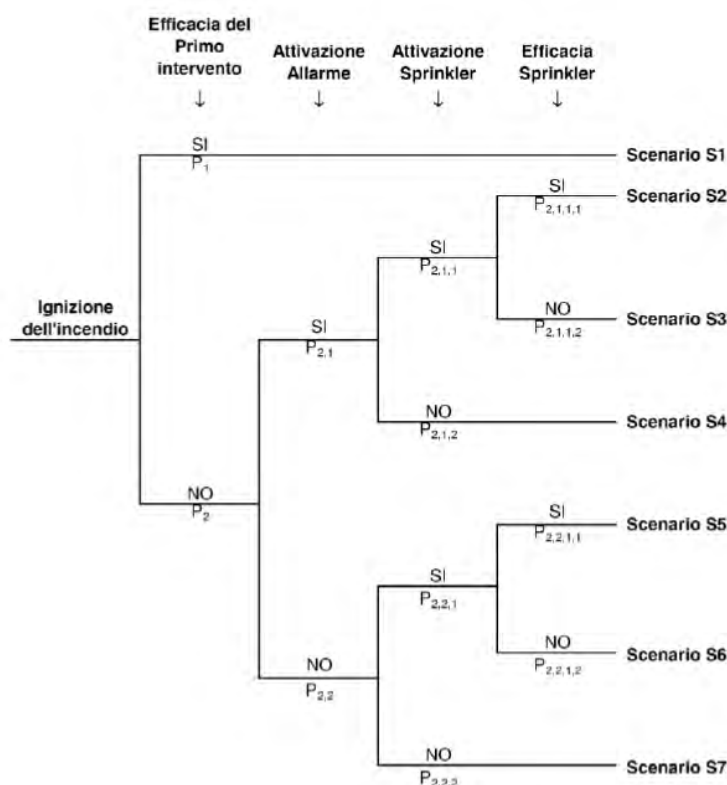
Efficacia del Primo intervento
↓

Attivazione Allarme
↓

Attivazione Sprinkler
↓

Efficacia Sprinkler
↓

Ignizione dell'incendio

SI
$P_1$

Scenario S1

SI
$P_{2,1,1,1}$

Scenario S2

SI
$P_{2,1,1}$

NO
$P_{2,1,1,2}$

Scenario S3

SI
$P_{2,1}$

NO
$P_{2,1,2}$

Scenario S4

NO
$P_2$

SI
$P_{2,2,1,1}$

Scenario S5

SI
$P_{2,2,1}$

NO
$P_{2,2,1,2}$

Scenario S6

NO
$P_{2,2}$

NO
$P_{2,2,2}$

Scenario S7